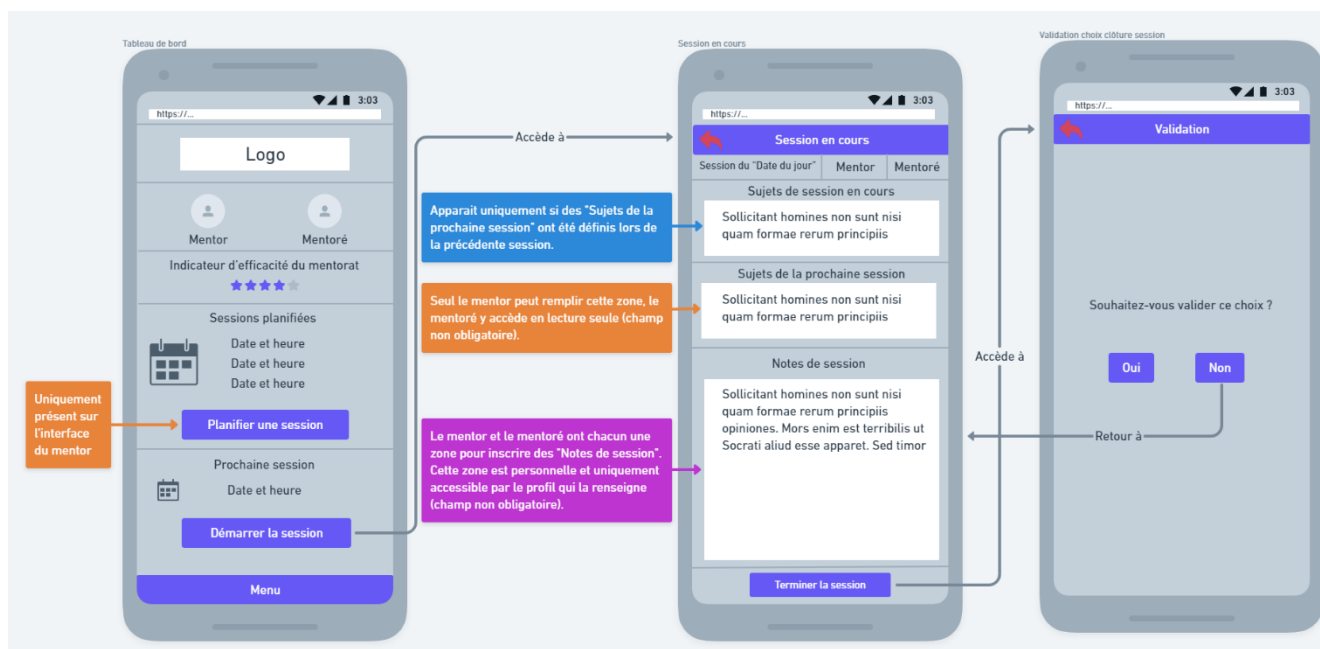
Tableau de bord

3:03
https://...

Logo

Mentor
Mentoré

Indicateur d'efficacité du mentorat

Sessions planifiées
Date et heure
Date et heure
Date et heure

Uniquement présent sur l'interface du mentor

Planifier une session

Prochaine session
Date et heure

Démarrer la session

Menu

Accède à

Apparait uniquement si des "Sujets de la prochaine session" ont été définis lors de la précédente session.

Seul le mentor peut remplir cette zone, le mentoré y accède en lecture seule (champ non obligatoire).

Le mentor et le mentoré ont chacun une zone pour inscrire des "Notes de session". Cette zone est personnelle et uniquement accessible par le profil qui la renseigne (champ non obligatoire).

Session en cours

3:03
https://...

Session en cours

Session du "Date du jour"
Mentor
Mentoré

Sujets de session en cours
Sollicitant homines non sunt nisi quam formae rerum principiis

Sujets de la prochaine session
Sollicitant homines non sunt nisi quam formae rerum principiis

Notes de session
Sollicitant homines non sunt nisi quam formae rerum principiis opiniones. Mors enim est terribilis ut Socrati aliud esse apparet. Sed timor

Terminer la session

Accède à

Retour à

Validation choix clôture session

3:03
https://...

Validation

Souhaitez-vous valider ce choix ?

Oui
Non